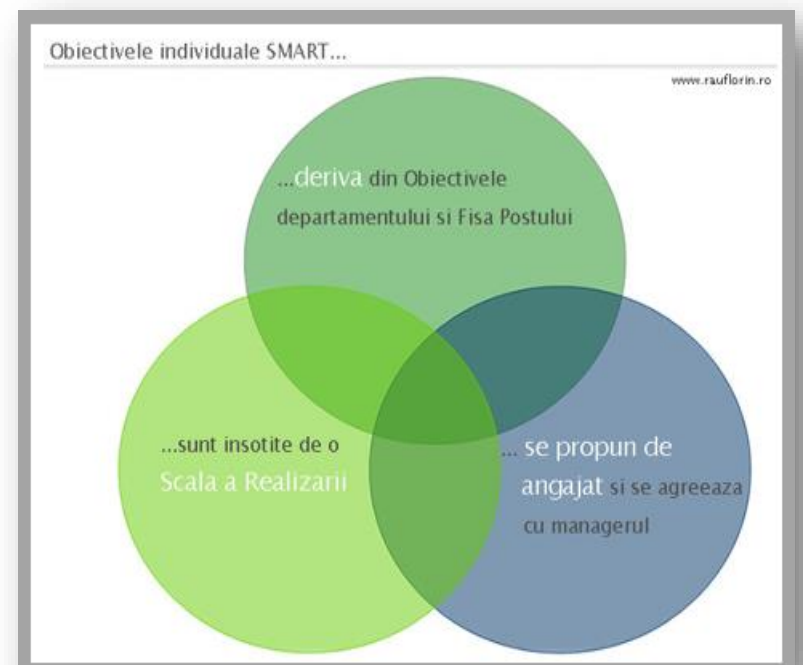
Obiectivele individuale SMART...

www.rauflorin.ro

...deriva din Obiectivele departamentului si Fisa Postului

...sunt insotite de o Scala a Realizarii

... se propun de angajat si se agreeaza cu managerul